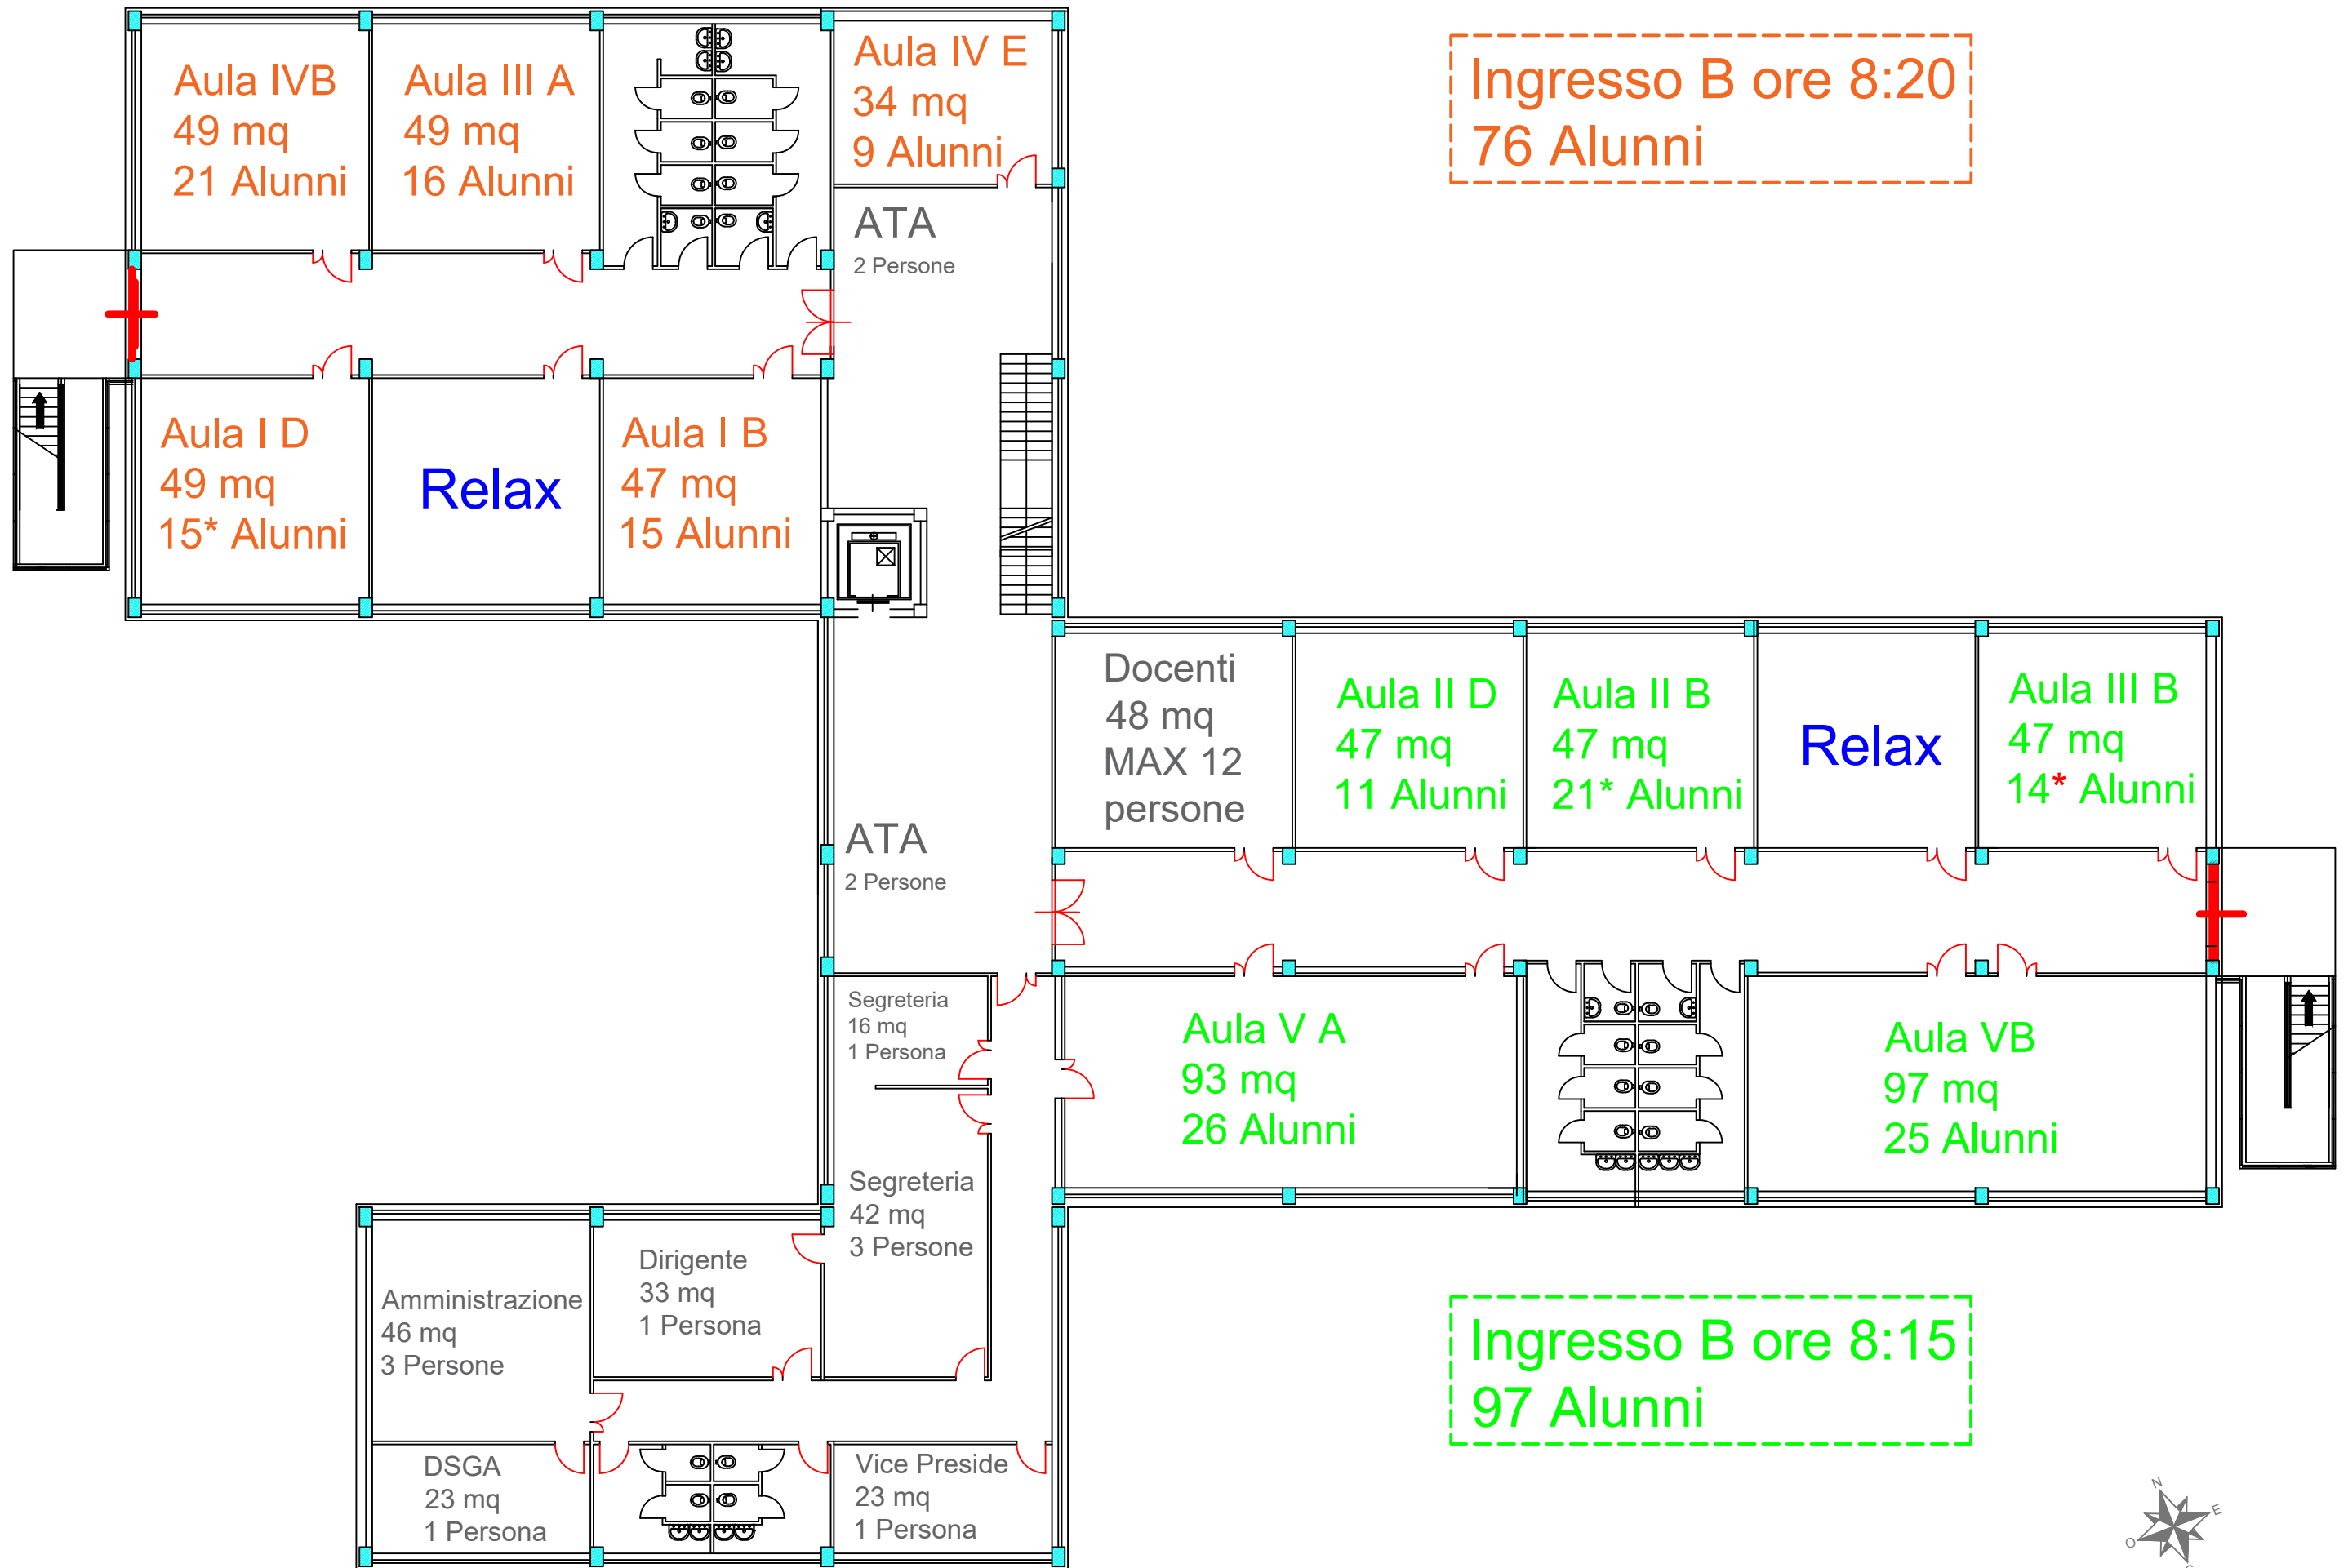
Aula IVB
49 mq
21 Alunni

Aula III A
49 mq
16 Alunni

Aula IV E
34 mq
9 Alunni

Ingresso B ore 8:20
76 Alunni

ATA
2 Persone

Aula I D
49 mq
15* Alunni

Relax

Aula I B
47 mq
15 Alunni

Docenti
48 mq
MAX 12
persone

Aula II D
47 mq
11 Alunni

Aula II B
47 mq
21* Alunni

Relax

Aula III B
47 mq
14* Alunni

ATA
2 Persone

Segreteria
16 mq
1 Persona

Aula V A
93 mq
26 Alunni

Aula VB
97 mq
25 Alunni

Segreteria
42 mq
3 Persone

Dirigente
33 mq
1 Persona

Amministrazione
46 mq
3 Persone

Ingresso B ore 8:15
97 Alunni

DSGA
23 mq
1 Persona

Vice Preside
23 mq
1 Persona

N
E
O